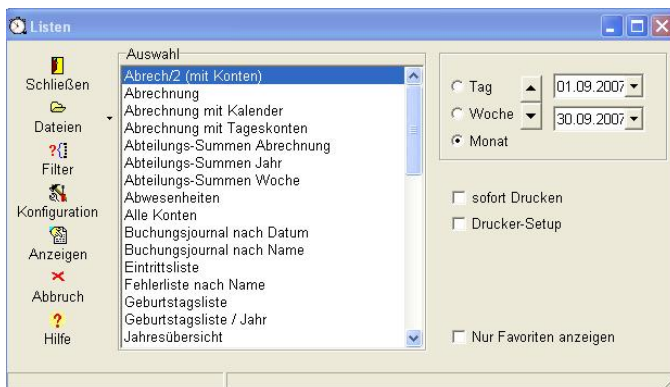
Listen

Schließen
Dateien
Filter
Konfiguration
Anzeigen
Abbruch
Hilfe

Auswahl
Abrech/2 (mit Konten)
Abrechnung
Abrechnung mit Kalender
Abrechnung mit Tageskonten
Abteilungs-Summen Abrechnung
Abteilungs-Summen Jahr
Abteilungs-Summen Woche
Abwesenheiten
Alle Konten
Buchungsjournal nach Datum
Buchungsjournal nach Name
Eintrittsliste
Fehlerliste nach Name
Geburtstagsliste
Geburtstagsliste / Jahr
Jahresübersicht

Tag
Woche
Monat
01.09.2007
30.09.2007

sofort Drucken
Drucker-Setup

Nur Favoriten anzeigen